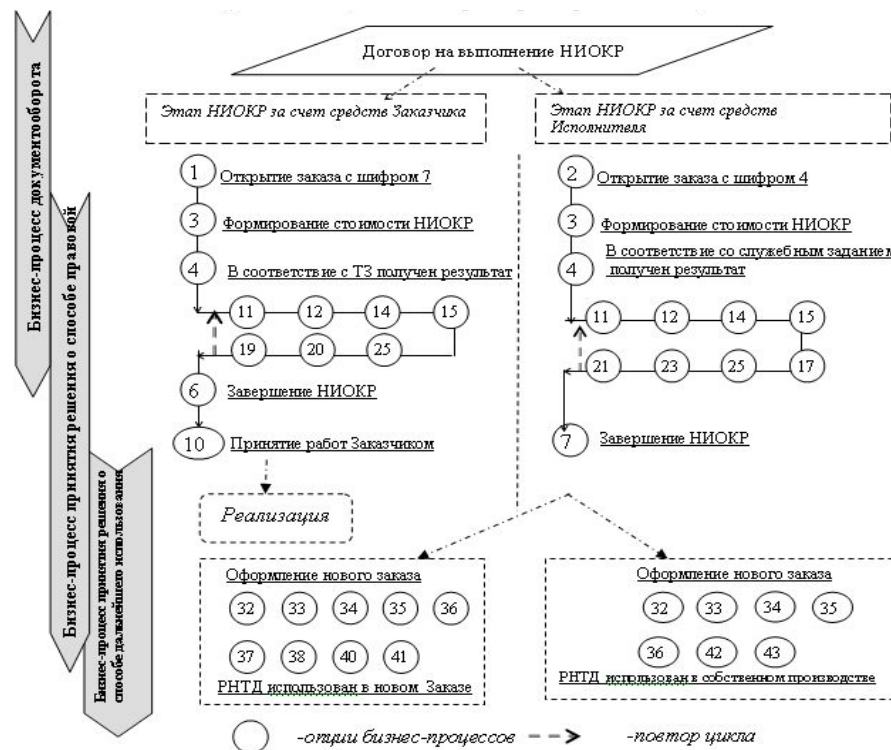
Бизнес-процесс документооборота

Бизнес-процесс принятия решения о способе правовой

Бизнес-процесс принятия решения о способе дальнейшего использования

Договор на выполнение НИОКР

Этап НИОКР за счет средств Заказчика

Этап НИОКР за счет средств Исполнителя

1 Открытие заказа с шифром 7

3 Формирование стоимости НИОКР

4 В соответствие с ТЗ получен результат

11 12 14 15

19 20 25

6 Завершение НИОКР

10 Принятие работ Заказчиком

Реализация

2 Открытие заказа с шифром 4

3 Формирование стоимости НИОКР

4 В соответствие со служебным заданием получен результат

11 12 14 15

21 23 25 17

7 Завершение НИОКР

Оформление нового заказа

32 33 34 35 36

37 38 40 41

РНТД использован в новом Заказе

Оформление нового заказа

32 33 34 35

36 42 43

РНТД использован в собственном производстве

-опции бизнес-процессов -повтор цикла